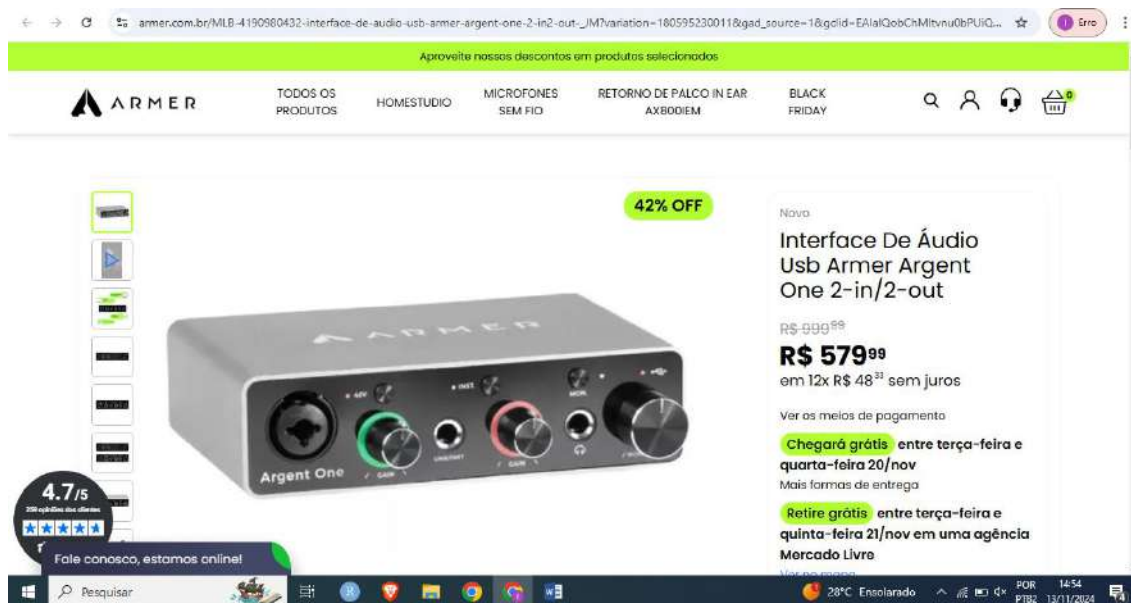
armer.com.br/MLB-4190980432-interface-de-audio-usb-armer-argent-one-2-in2-out-_JM?variation=180595230011&gad_source=1&gclid=EAIaIQobChMItvnu0bPUiQ...

Erro

Aproveite nossos descontos em produtos selecionados

ARMER

TODOS OS PRODUTOS

HOMESTUDIO

MICROFONES SEM FIO

RETORNO DE PALCO IN EAR AXBODIEM

BLACK FRIDAY

0

42% OFF

ARMER

+48V

INST

MON

GAIN

GAIN

Argent One

4.7/5

Fale conosco, estamos online!

Novo

Interface De Áudio Usb Armer Argent One 2-in/2-out

R$ 999$^{99}$

R$ 579$^{99}$

em 12x R$ 48$^{33}$ sem juros

Ver os meios de pagamento

Chegará grátis entre terça-feira e quarta-feira 20/nov

Mais formas de entrega

Retire grátis entre terça-feira e quinta-feira 21/nov em uma agência Mercado Livre

Pesquisar

28°C Ensolarado

POR PTB2

14:54 13/11/2024